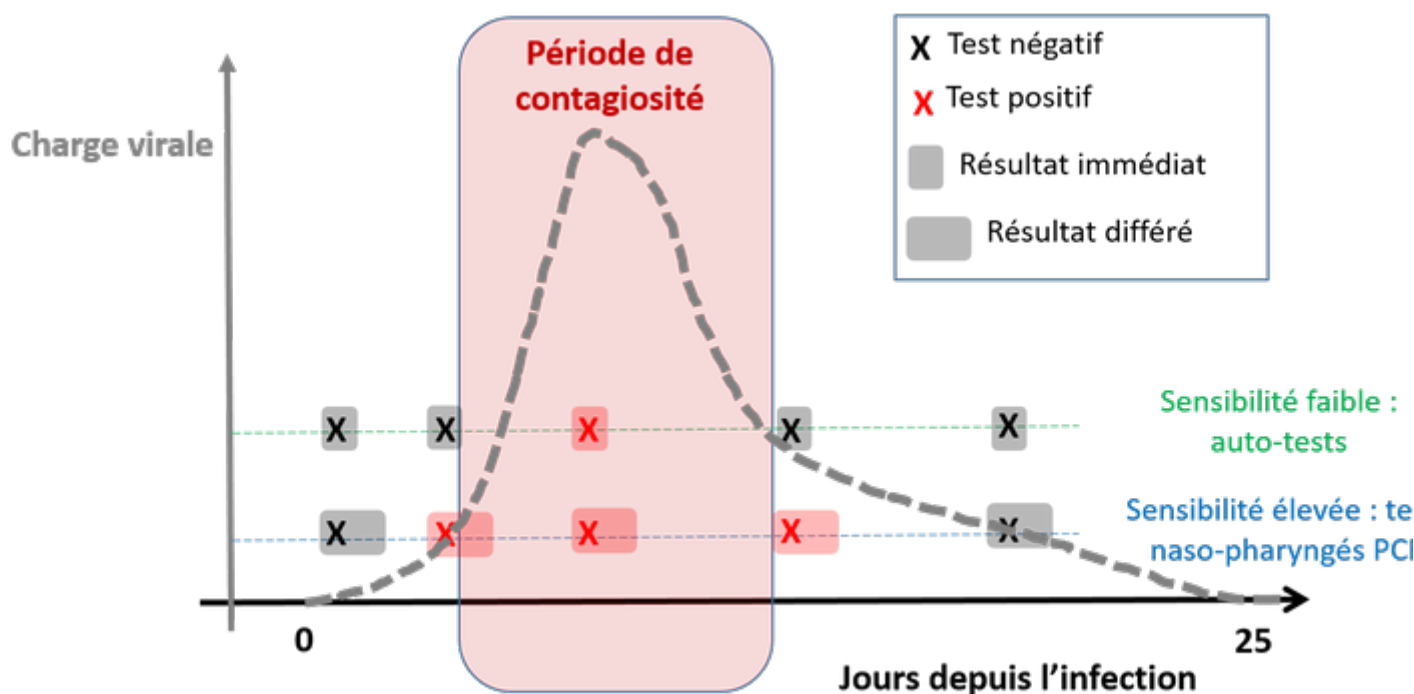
Période de contagiosité

X Test négatif
X Test positif
Résultat immédiat
Résultat différé

Charge virale

X X X X X
X X X X X

Sensibilité faible : auto-tests

Sensibilité élevée : te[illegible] naso-pharyngés PC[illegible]

0
25
Jours depuis l'infection